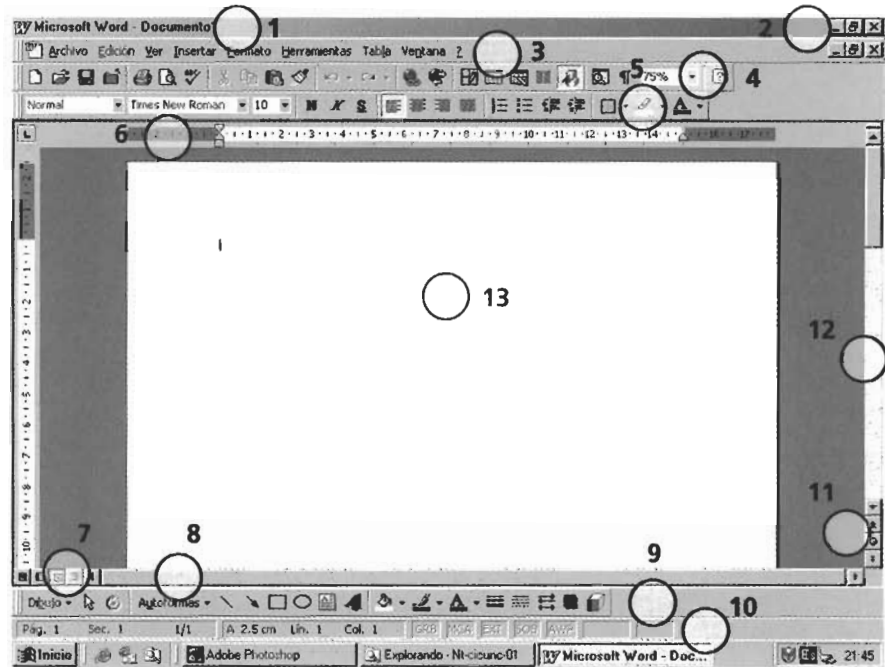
Microsoft Word - Documento1 1

2

Archivo Edición Ver Insertar Formato Herramientas Tabla Ventana ? 3

75% 5 4

Normal Times New Roman 10 N K S

6

1 2 3 4 5 6 7 8 9 10 11 12 13 14 15 16 17

13

12

11

7 8 9

Dibujo Autoformas

10

Pág. 1 Sec. 1 1/1 A 2,5 cm Lín. 1 Col. 1 GRB MCA EXT SOB AWP

Inicio Adobe Photoshop Explorando - Nt-ciounc-01 Microsoft Word - Doc... 21:45